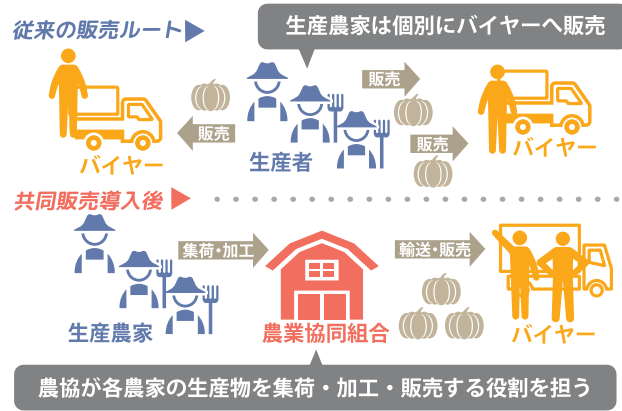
従来の販売ルート

生産農家は個別にバイヤーへ販売

販売

販売

販売

バイヤー

生産者

バイヤー

共同販売導入後

集荷・加工

輸送・販売

生産農家

農業協同組合

バイヤー

農協が各農家の生産物を集荷・加工・販売する役割を担う